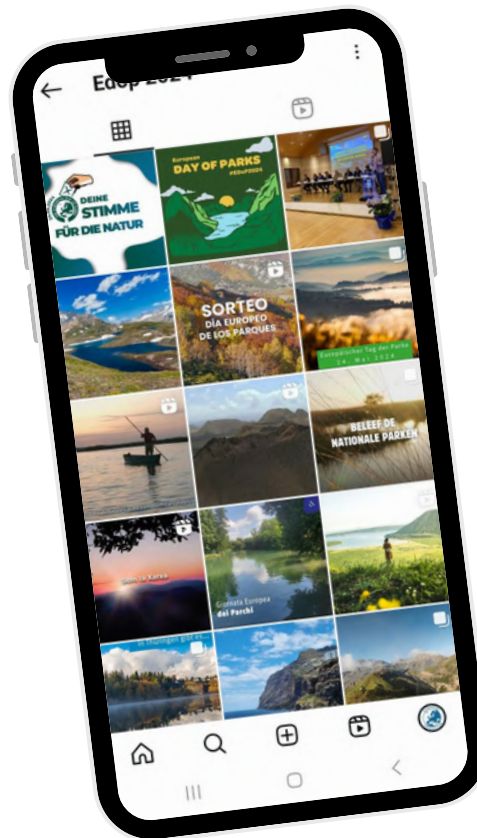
Edop 2024

DEINE STIMME FÜR DIE NATUR

European DAY OF PARKS #EDOP2024

SORTEO DÍA EUROPEO DE LOS PARQUES

Europäischer Tag der Parke 24. Mai 2024

BELEEF DE NATIONALE PARKEN

Giornata Europea dei Parchi